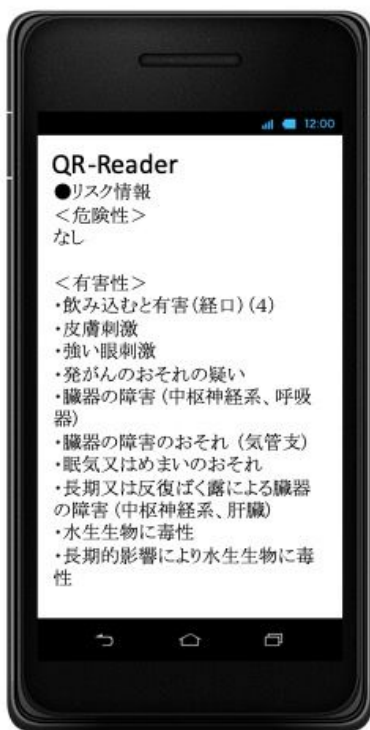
12:00

QR-Reader
●リスク情報
＜危険性＞
なし

＜有害性＞
・飲み込むと有害(経口)(4)
・皮膚刺激
・強い眼刺激
・発がんのおそれの疑い
・臓器の障害(中枢神経系、呼吸器)
・臓器の障害のおそれ(気管支)
・眠気又はめまいのおそれ
・長期又は反復ばく露による臓器の障害(中枢神経系、肝臓)
・水生生物に毒性
・長期的影響により水生生物に毒性